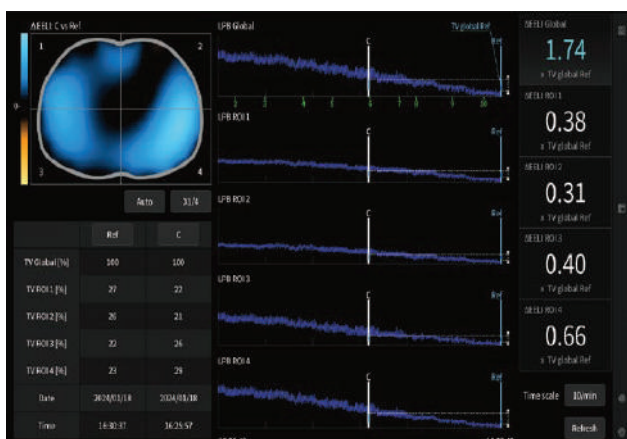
ΔEELI C vs Ref

1

2

3

4

0

Auto

1:1/4

| | Ref | C |
|---|---|---|
| TV Global [%] | 100 | 100 |
| TV ROI 1 [%] | 27 | 22 |
| TV ROI 2 [%] | 26 | 21 |
| TV ROI 3 [%] | 22 | 26 |
| TV ROI 4 [%] | 23 | 29 |
| Date | 2024/01/18 | 2024/01/18 |
| Time | 16:30:37 | 16:25:57 |

LPB Global

TV global Ref

C

Ref

2 3 4 5 6 7 8 9 10

LPB ROI 1

C

Ref

LPB ROI 2

C

Ref

LPB ROI 3

C

Ref

LPB ROI 4

C

Ref

ΔEELI Global

1.74

x TV global Ref

ΔEELI ROI 1

0.38

x TV global Ref

ΔEELI ROI 2

0.31

x TV global Ref

ΔEELI ROI 3

0.40

x TV global Ref

ΔEELI ROI 4

0.66

x TV global Ref

Time scale

10/min

Refresh